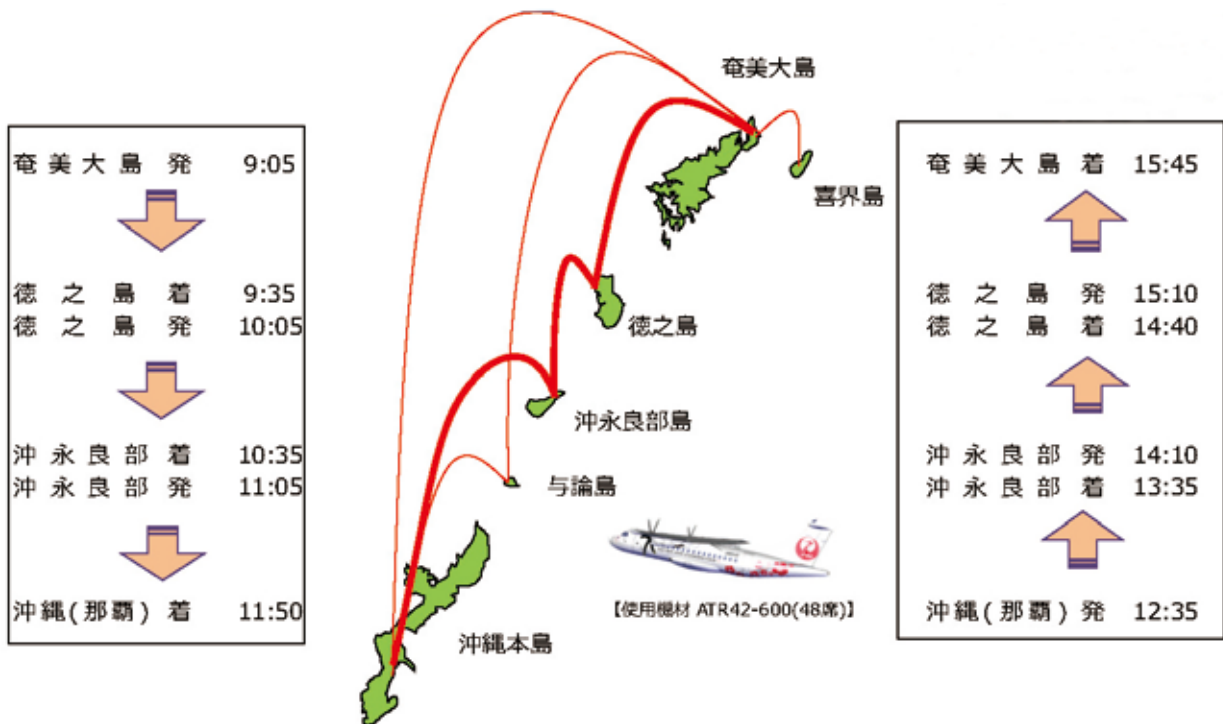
奄美大島 発 9:05

徳之島 着 9:35
徳之島 発 10:05

沖永良部 着 10:35
沖永良部 発 11:05

沖縄(那覇) 着 11:50

奄美大島

喜界島

徳之島

沖永良部島

与論島

沖縄本島

【使用機材 ATR42-600(48席)】

奄美大島 着 15:45

徳之島 発 15:10
徳之島 着 14:40

沖永良部 発 14:10
沖永良部 着 13:35

沖縄(那覇) 発 12:35